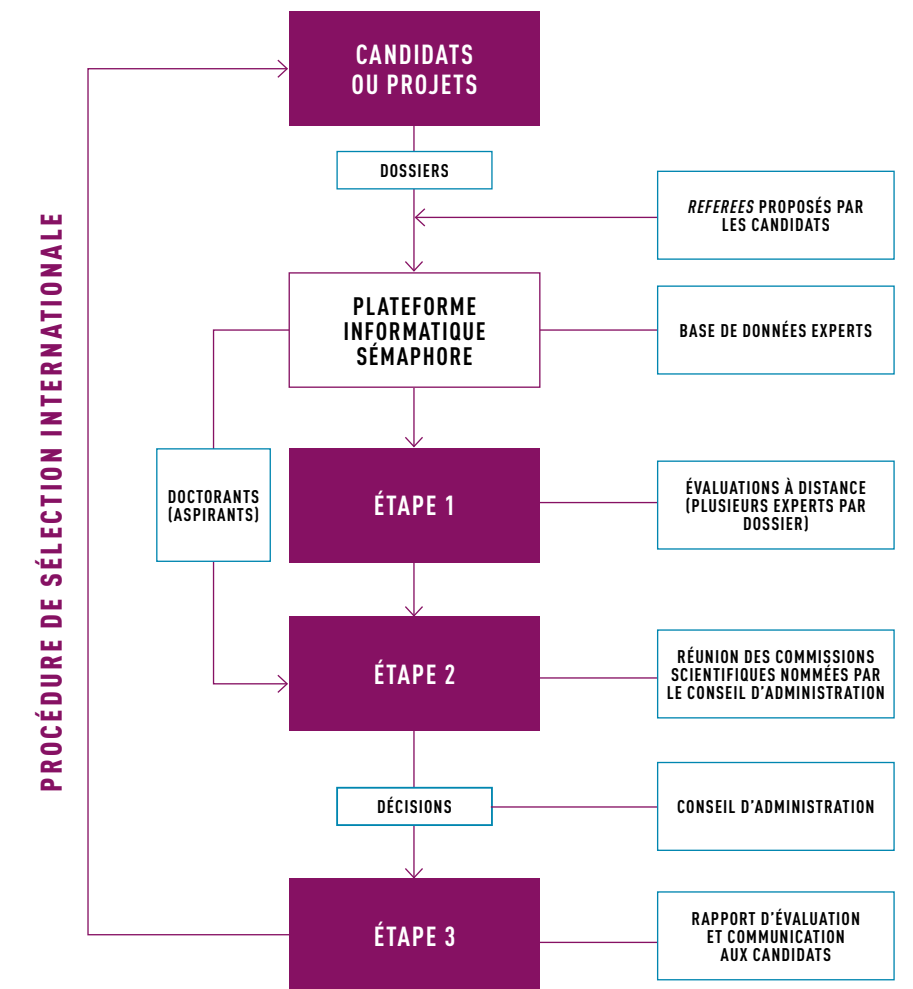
PROCÉDURE DE SÉLECTION INTERNATIONALE

CANDIDATS OU PROJETS

DOSSIERS

*REFEREES* PROPOSÉS PAR LES CANDIDATS

PLATEFORME INFORMATIQUE SÉMAPHORE

BASE DE DONNÉES EXPERTS

DOCTORANTS (ASPIRANTS)

ÉTAPE 1

ÉVALUATIONS À DISTANCE (PLUSIEURS EXPERTS PAR DOSSIER)

ÉTAPE 2

RÉUNION DES COMMISSIONS SCIENTIFIQUES NOMMÉES PAR LE CONSEIL D'ADMINISTRATION

DÉCISIONS

CONSEIL D'ADMINISTRATION

ÉTAPE 3

RAPPORT D'ÉVALUATION ET COMMUNICATION AUX CANDIDATS